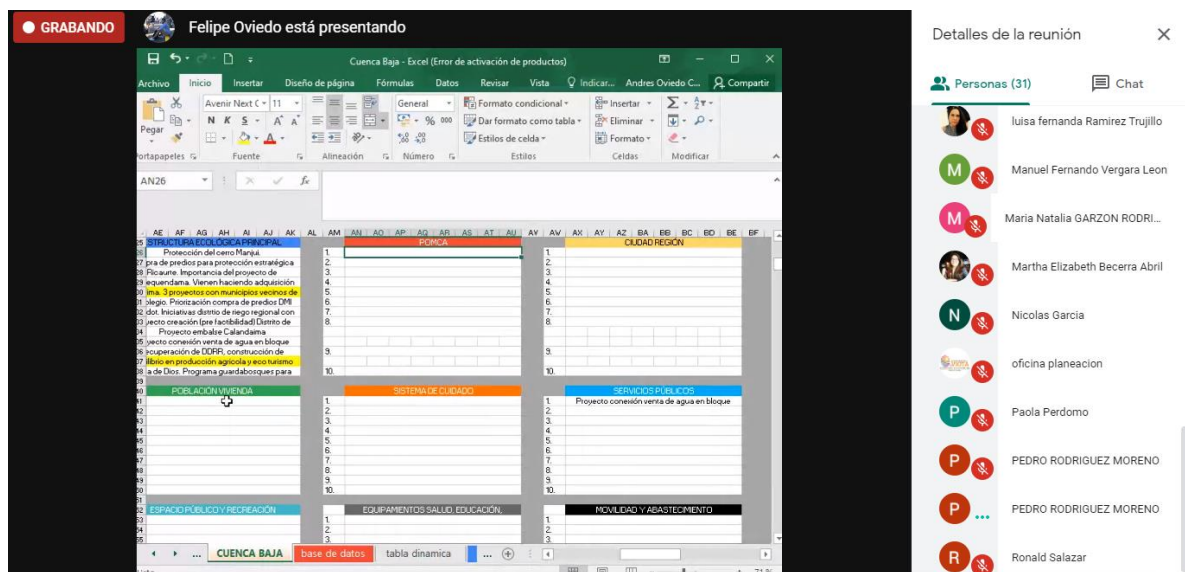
GRABANDO
Felipe Oviedo está presentando

Cuenca Baja - Excel (Error de activación de productos)

Archivo Inicio Insertar Diseño de página Fórmulas Datos Revisar Vista Indicar... Andres Oviedo C... Compartir

Pegar
Avenir Next C 11
N K S
General
Formato condicional
Dar formato como tabla
Estilos de celda
Insertar
Eliminar
Formato
Portapapeles Fuente Alineación Número Estilos Celdas Modificar

AN26 fx

AE AF AG AH AI AJ AK AL AM AN AO AP AQ AR AS AT AU AV AW AX AY AZ BA BB BC BD BE BF

35 STRUCTURA ECOLÓGICA PRINCIPAL
36 Protección del cerro Manjui.
37 pra de predios para protección estratégica
38 Ricaurte. Importancia del proyecto de
39 equendama. Vienen haciendo adquisición
40 ima. 3 proyectos con municipios vecinos de
41 olegio. Priorización compra de predios DMI
42 dot. Iniciativas distrito de riego regional con
43 yecto creación (pre factibilidad) Distrito de
44 Proyecto embalse Calandaima
45 yecto conexión venta de agua en bloque
46 ecuperación de DDRR, construcción de
47 librio en producción agrícola y eco turismo
48 a de Dios. Programa guardabosques para

POMCA
1.
2.
3.
4.
5.
6.
7.
8.
9.
10.

CIUDAD REGIÓN
1.
2.
3.
4.
5.
6.
7.
8.
9.
10.

POBLACIÓN VIVIENDA

SISTEMA DE CUIDADO
1.
2.
3.
4.
5.
6.
7.
8.
9.
10.

SERVICIOS PÚBLICOS
1. Proyecto conexión venta de agua en bloque
2.
3.
4.
5.
6.
7.
8.
9.
10.

ESPACIO PÚBLICO Y RECREACIÓN

EQUIPAMENTOS SALUD, EDUCACIÓN,
1.
2.
3.

MOVILIDAD Y ABASTECIMIENTO
1.
2.
3.

... CUENCA BAJA base de datos tabla dinamica ...

Detalles de la reunión
Personas (31)
Chat
luisa fernanda Ramirez Trujillo
Manuel Fernando Vergara Leon
Maria Natalia GARZON RODRI...
Martha Elizabeth Becerra Abril
Nicolas Garcia
oficina planeacion
Paola Perdomo
PEDRO RODRIGUEZ MORENO
PEDRO RODRIGUEZ MORENO
Ronald Salazar